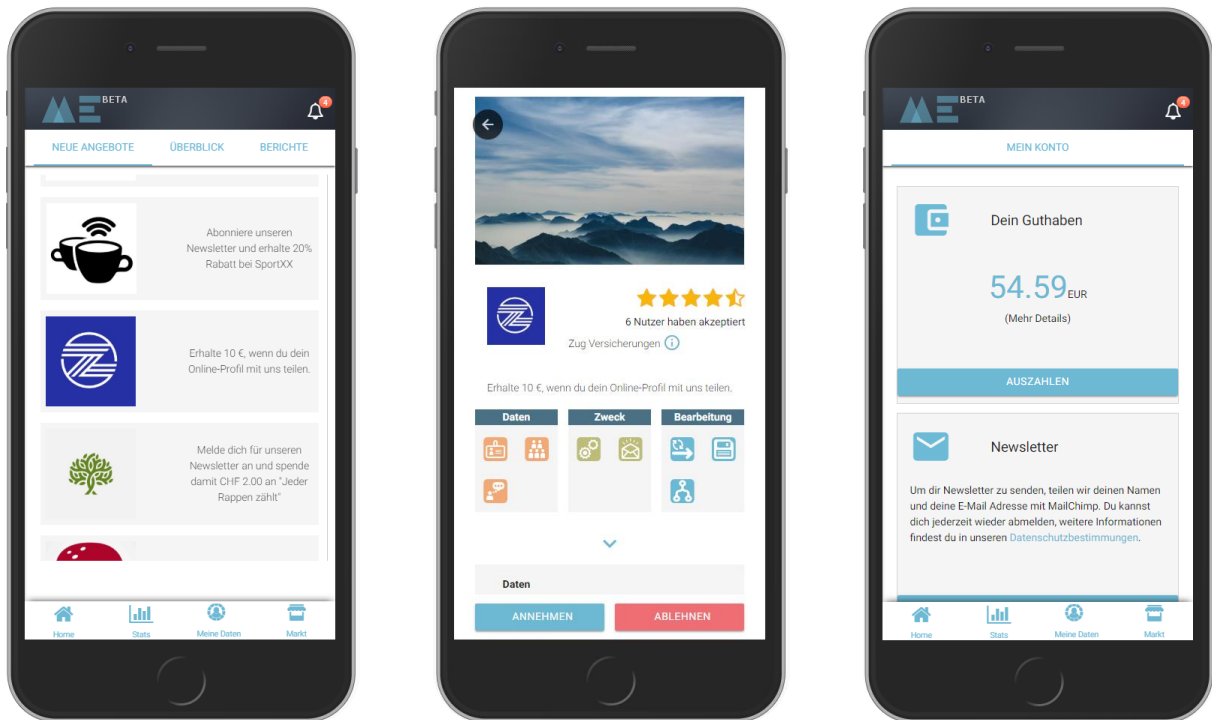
BETA
4
NEUE ANGEBOTE ÜBERBLICK BERICHTE

Abonniere unseren Newsletter und erhalte 20% Rabatt bei SportXX

Erhalte 10 €, wenn du dein Online-Profil mit uns teilen.

Melde dich für unseren Newsletter an und spende damit CHF 2.00 an "Jeder Rappen zählt"

Home Stats Meine Daten Markt

6 Nutzer haben akzeptiert
Zug Versicherungen

Erhalte 10 €, wenn du dein Online-Profil mit uns teilen.

| Daten | Zweck | Bearbeitung |
|---|---|---|

Daten

ANNEHMEN ABLEHNEN

BETA
4
MEIN KONTO

Dein Guthaben

54.59EUR

(Mehr Details)

AUSZAHLEN

Newsletter

Um dir Newsletter zu senden, teilen wir deinen Namen und deine E-Mail Adresse mit MailChimp. Du kannst dich jederzeit wieder abmelden, weitere Informationen findest du in unseren Datenschutzbestimmungen.

Home Stats Meine Daten Markt